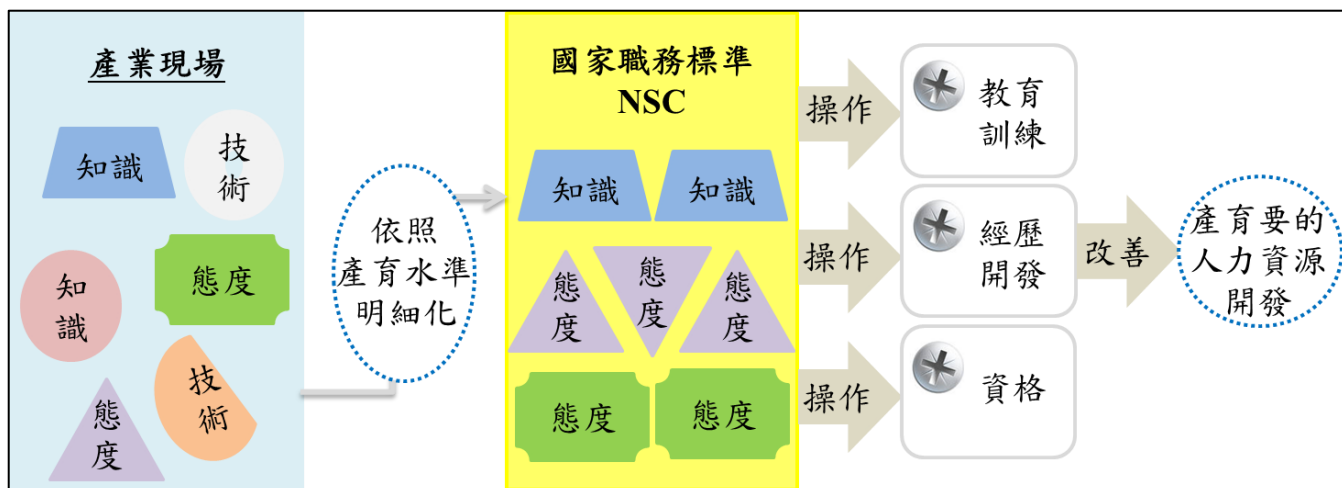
產業現場

知識

技術

知識

態度

技術

態度

依照
產育水準
明細化

國家職務標準
NSC

知識

知識

態度

態度

態度

態度

態度

操作

操作

操作

教育
訓練

經歷
開發

資格

改善

產育要的
人力資源
開發